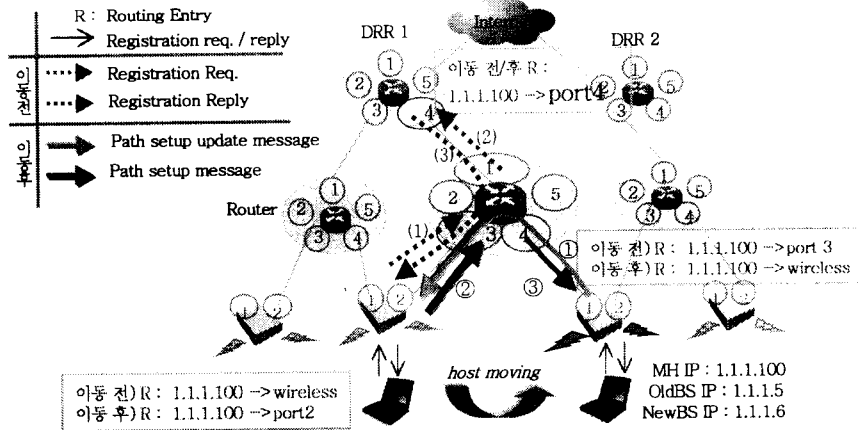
R : Routing Entry
Registration req. / reply

이동전
Registration Req.
Registration Reply

이동후
Path setup update message
Path setup message

DRR 1
Internet
DRR 2

① ② ⑤ ③ ④
이동 전/후 R :
1.1.1.100 --> port4

① ② ⑤ ③ ④

(2)
(3)

① ② ⑤ ③ ④

Router ① ② ⑤ ③ ④

(1)
① 이동 전) R : 1.1.1.100 --> port 3
이동 후) R : 1.1.1.100 --> wireless

② ③

① ② ① ② ① ② ① ②

이동 전) R : 1.1.1.100 --> wireless
이동 후) R : 1.1.1.100 --> port2

host moving

MH IP : 1.1.1.100
OldBS IP : 1.1.1.5
NewBS IP : 1.1.1.6